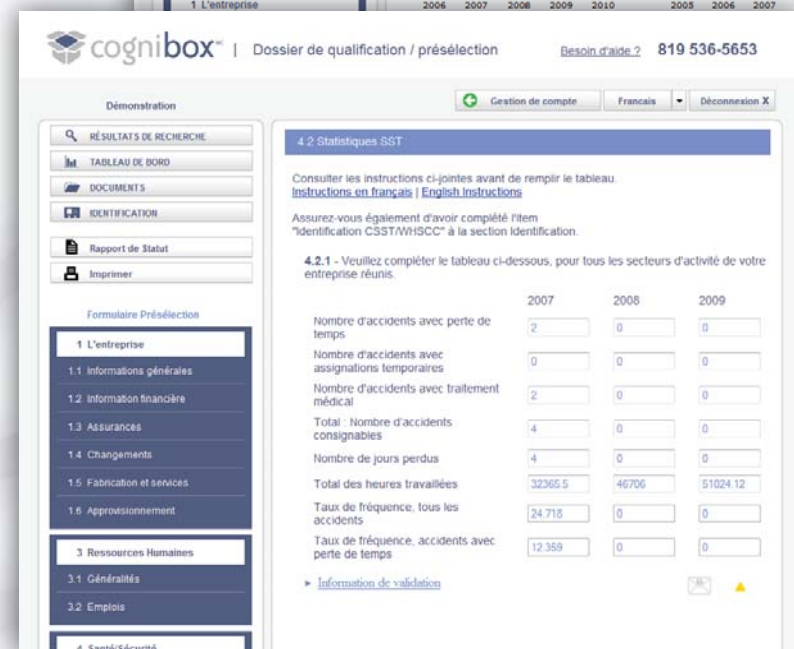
1 L'entreprise

2006 2007 2008 2009 2010

2005 2006 2007

cognibox™ | Dossier de qualification / présélection

Besoin d'aide ? 819 536-5653

Démonstration

Gestion de compte

Francais

Déconnexion X

RÉSULTATS DE RECHERCHE

TABLEAU DE BORD

DOCUMENTS

IDENTIFICATION

Rapport de Statut

Imprimer

Formulaire Présélection

1 L'entreprise

1.1 Informations générales

1.2 Information financière

1.3 Assurances

1.4 Changements

1.5 Fabrication et services

1.6 Approvisionnement

3 Ressources Humaines

3.1 Généralités

3.2 Emplois

4 Santé/Sécurité

4.2 Statistiques SST

Consulter les instructions ci-jointes avant de remplir le tableau.
Instructions en français | English Instructions

Assurez-vous également d'avoir complété l'item "Identification CSST/WHSCC" à la section Identification.

4.2.1 - Veuillez compléter le tableau ci-dessous, pour tous les secteurs d'activité de votre entreprise réunis.

| | 2007 | 2008 | 2009 |
|---|---|---|---|
| Nombre d'accidents avec perte de temps | 2 | 0 | 0 |
| Nombre d'accidents avec assignations temporaires | 0 | 0 | 0 |
| Nombre d'accidents avec traitement médical | 2 | 0 | 0 |
| Total : Nombre d'accidents consignables | 4 | 0 | 0 |
| Nombre de jours perdus | 4 | 0 | 0 |
| Total des heures travaillées | 32365.5 | 46706 | 51024.12 |
| Taux de fréquence, tous les accidents | 24.718 | 0 | 0 |
| Taux de fréquence, accidents avec perte de temps | 12.359 | 0 | 0 |

► Information de validation